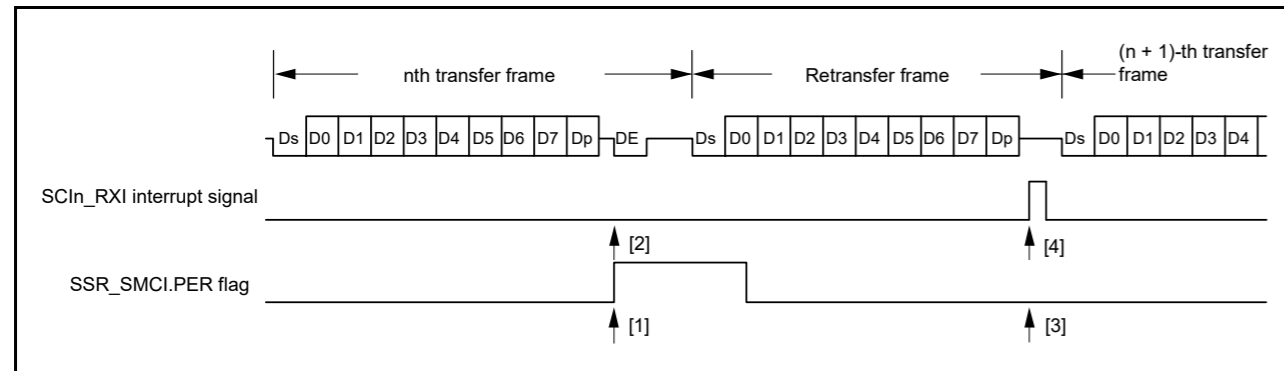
nth transfer frame

Retransfer frame

(n + 1)-th transfer frame

Ds D0 D1 D2 D3 D4 D5 D6 D7 Dp DE Ds D0 D1 D2 D3 D4 D5 D6 D7 Dp Ds D0 D1 D2 D3 D4

SCIn_RXI interrupt signal

[2]

[4]

SSR_SMCI.PER flag

[1]

[3]